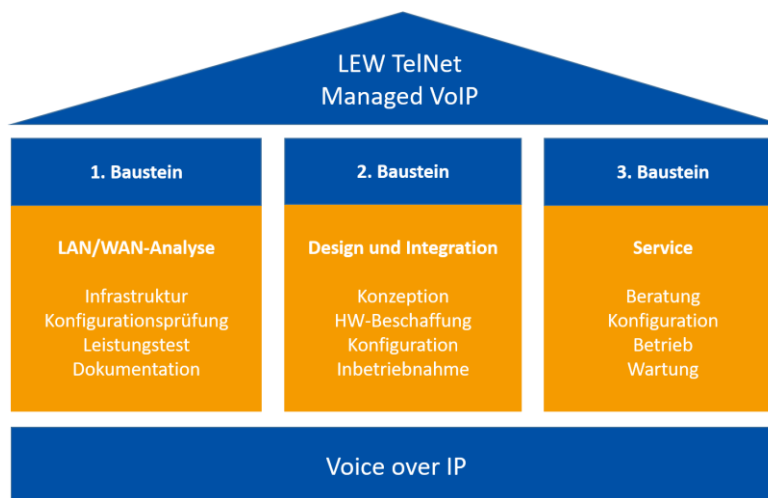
LEW TelNet
Managed VoIP

1. Baustein

LAN/WAN-Analyse

Infrastruktur
Konfigurationsprüfung
Leistungstest
Dokumentation

2. Baustein

Design und Integration

Konzeption
HW-Beschaffung
Konfiguration
Inbetriebnahme

3. Baustein

Service

Beratung
Konfiguration
Betrieb
Wartung

Voice over IP